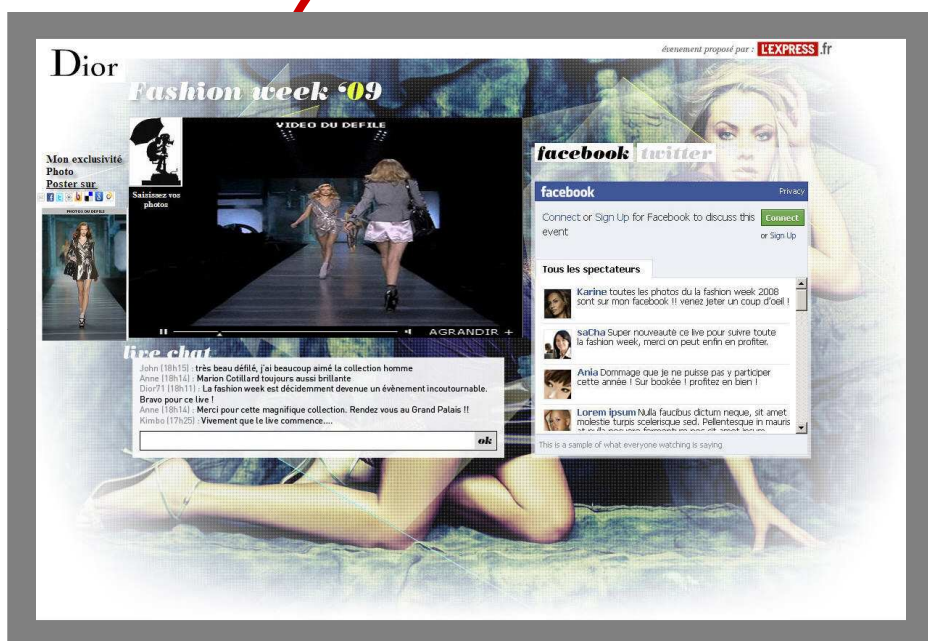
Dior

événement proposé par : L'EXPRESS.fr

Fashion week '09

Mon exclusivité Photo Poster sur

PHOTOS DU DEFILE

Saisissez vos photos

VIDEO DU DEFILE

AGRANDIR +

live chat

John (18h15) : très beau défilé, j'ai beaucoup aimé la collection homme
Anne (18h14) : Marion Cotillard toujours aussi brillante
Dior71 (18h11) : La fashion week est décidemment devenue un évènement incoutournable. Bravo pour ce live !
Anne (18h14) : Merci pour cette magnifique collection. Rendez vous au Grand Palais !!
Kimbo (17h25) : Vivement que le live commence....

ok

facebook twitter

facebook

Privacy

Connect or Sign Up for Facebook to discuss this event

Connect

or Sign Up

Tous les spectateurs

Karine toutes les photos du la fashion week 2008 sont sur mon facebook !! venez jeter un coup d'oeil !

saCha Super nouveauté ce live pour suivre toute la fashion week, merci on peut enfin en profiter.

Ania Dommage que je ne puisse pas y participer cette année ! Sur bookée ! profitez en bien !

Lorem ipsum Nulla faucibus dictum neque, sit amet molestie turpis scelerisque sed. Pellentesque in mauris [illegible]

This is a sample of what everyone watching is saying.